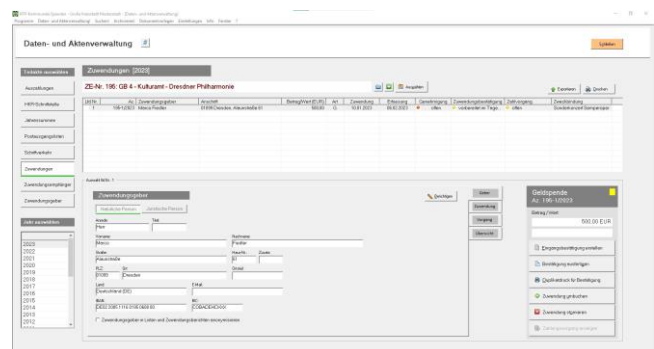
Daten- und Aktenverwaltung

Zuwendungen [2023]

ZE-Nr. 196: GB 4 - Kulturamt - Dresdner Philharmonie

Geldspende
Az. 196-12/2023

Betrag / Wert
500,00 EUR

Eingangsbestätigung erstellen
Bestätigung auswählen
Zuwendung gebucht
Zuwendung abgelehnt

Zuwendungsgeber

Natürliche Person
Juristische Person

Anrede
Herr

Vorname
Marco

Nachname
Fiedler

Straße
Alaunstraße

Hausnr.
61

PLZ
01099

Ort
Dresden

Land
Deutschland (DE)

IBAN
DE02 3065 1114 0100 0000 00

Zuwendungsgeber in Listen und Zuwendungsberichten anonymisieren

Auswahlen
HFP/Schriftstelle
Aktenzusammen
Postausgangsakte
Schriftverkehr
Zuwendungen
Zuwendungsempfänger
Zuwendungsgeber

Jahr auswählen
2023
2022
2021
2020
2019
2018
2017
2016
2015
2014
2013
2012

| Lfd Nr | Az | Zuwendungsgeber | Anschrift | Betrag/Wert [EUR] | Art | Zuwendung | Erfassung | Genehmigung | Zuwendungsbestätigung | Zahlungseingang | Zweckbindung |
|---|---|---|---|---|---|---|---|---|---|---|---|
| 1 | 196-12/2023 | Marco Fiedler | 01099 Dresden, Alaunstraße 61 | 500,00 | G | 10.01.2023 | 06.02.2023 | offen | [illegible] | offen | Sonderkonzert Sempersaal |

Drucken
Speichern
Vorgang
Übersicht
Beschlagen